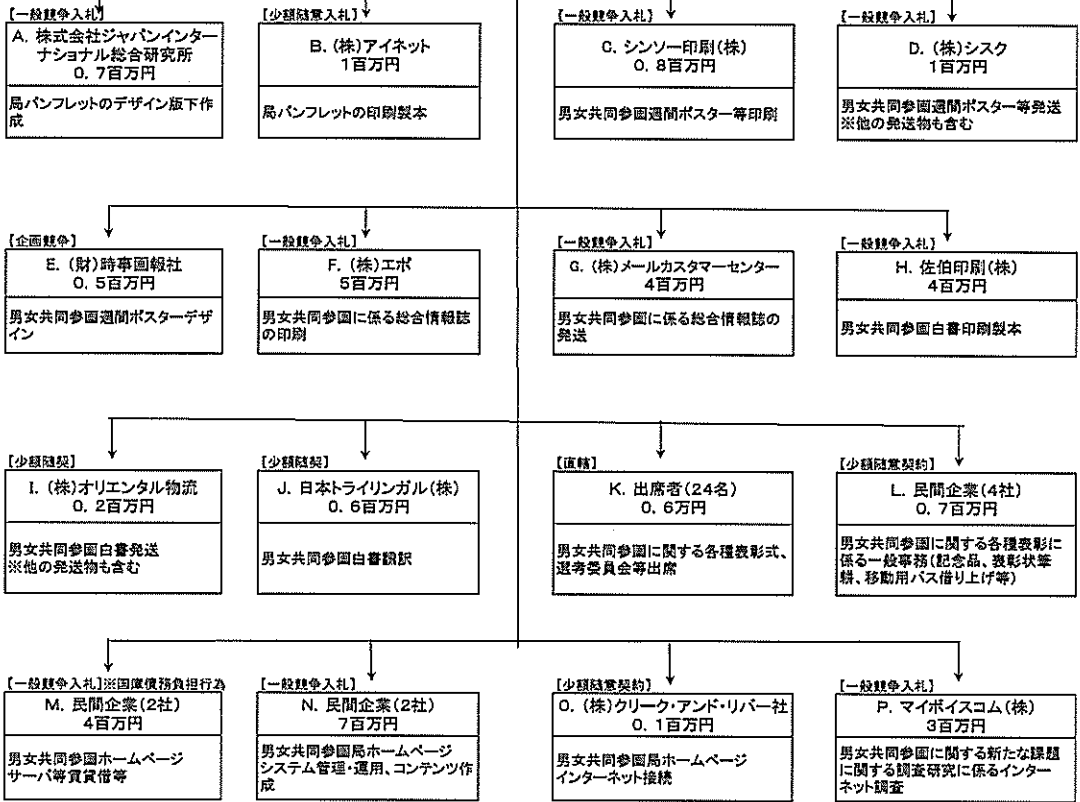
【一般競争入札】
A. 株式会社ジャパンインターナショナル総合研究所
0.7百万円
局パンフレットのデザイン版下作成

【少額随意入札】
B.（株）アイネット
1百万円
局パンフレットの印刷製本

【一般競争入札】
C. シンソー印刷（株）
0.8百万円
男女共同参画週間ポスター等印刷

【一般競争入札】
D.（株）シスク
1百万円
男女共同参画週間ポスター等発送
※他の発送物も含む

【企画競争】
E.（財）時事画報社
0.5百万円
男女共同参画週間ポスターデザイン

【一般競争入札】
F.（株）エポ
5百万円
男女共同参画に係る総合情報誌の印刷

【一般競争入札】
G.（株）メールカスタマーセンター
4百万円
男女共同参画に係る総合情報誌の発送

【一般競争入札】
H. 佐伯印刷（株）
4百万円
男女共同参画白書印刷製本

【少額随契】
I.（株）オリエンタル物流
0.2百万円
男女共同参画白書発送
※他の発送物も含む

【少額随契】
J. 日本トライリンガル（株）
0.6百万円
男女共同参画白書翻訳

【直轄】
K. 出席者（24名）
0.6万円
男女共同参画に関する各種表彰式、選考委員会等出席

【少額随意契約】
L. 民間企業（4社）
0.7百万円
男女共同参画に関する各種表彰に係る一般事務（記念品、表彰状筆耕、移動用バス借り上げ等）

【一般競争入札】※国庫債務負担行為
M. 民間企業（2社）
4百万円
男女共同参画ホームページサーバ等賃貸借等

【一般競争入札】
N. 民間企業（2社）
7百万円
男女共同参画局ホームページシステム管理・運用、コンテンツ作成

【少額随意契約】
O.（株）クリーク・アンド・リバー社
0.1百万円
男女共同参画局ホームページインターネット接続

【一般競争入札】
P. マイボイスコム（株）
3百万円
男女共同参画に関する新たな課題に関する調査研究に係るインターネット調査